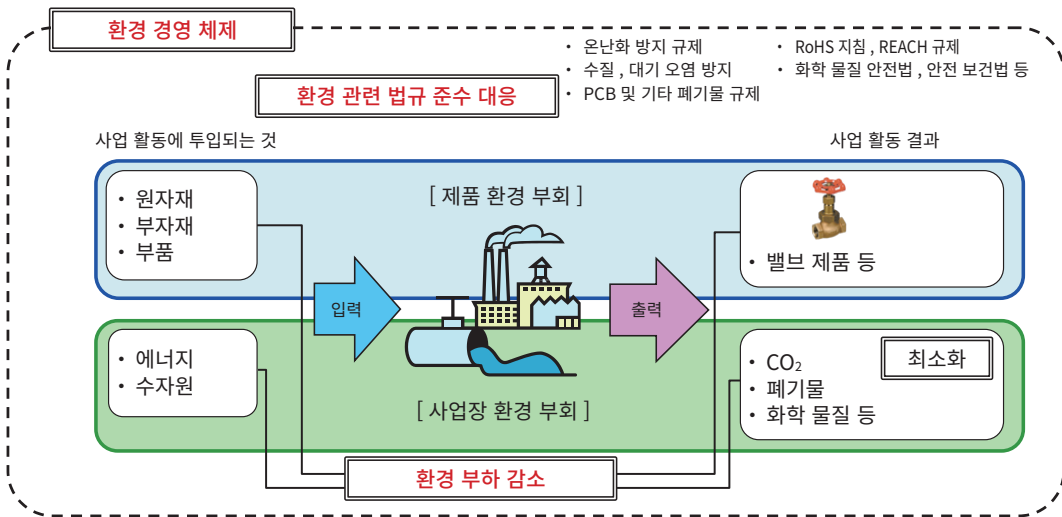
환경 경영 체제

· 온난화 방지 규제
· 수질 , 대기 오염 방지
· PCB 및 기타 폐기물 규제

· RoHS 지침 , REACH 규제
· 화학 물질 안전법 , 안전 보건법 등

환경 관련 법규 준수 대응

사업 활동에 투입되는 것

사업 활동 결과

· 원자재
· 부자재
· 부품

[ 제품 환경 부회 ]

· 밸브 제품 등

입력

출력

· 에너지
· 수자원

[ 사업장 환경 부회 ]

· $CO_2$
· 폐기물
· 화학 물질 등

최소화

환경 부하 감소